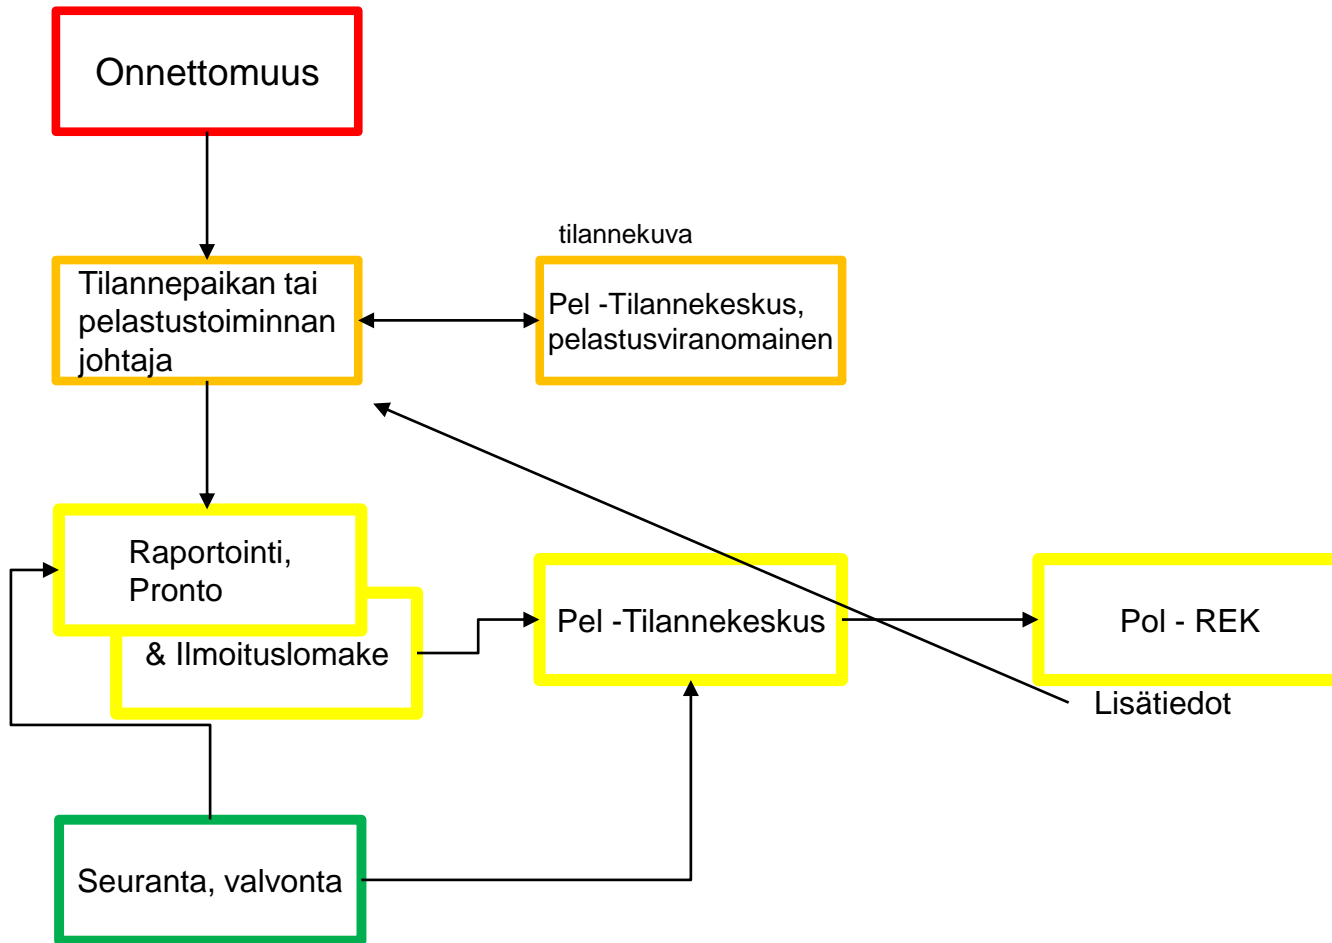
Onnettomuus

tilannekuva

Tilannepaikan tai pelastustoiminnan johtaja

Pel -Tilannekeskus, pelastusviranomainen

Raportointi, Pronto

& Ilmoituslomake

Pel -Tilannekeskus

Pol - REK

Lisätiedot

Seuranta, valvonta